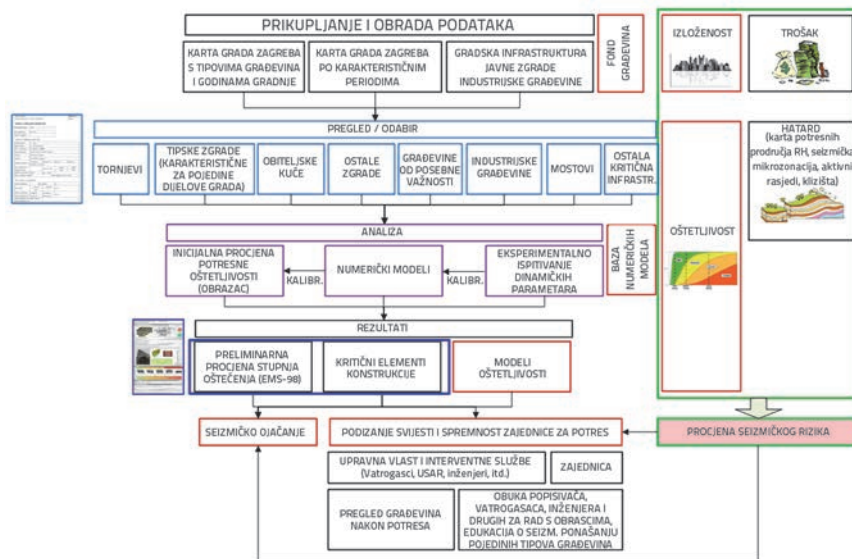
PRIKUPLJANJE I OBRADA PODATAKA

KARTA GRADA ZAGREBA S TIPOVIMA GRAĐEVINA I GODINAMA GRADNJE

KARTA GRADA ZAGREBA PO KARAKTERISTIČNIM PERIODIMA

GRADSKA INFRASTRUKTURA JAVNE ZGRADE INDUSTRIJSKE GRAĐEVINE

FOND GRAĐEVINA

IZLOŽENOST

TROŠAK

PREGLED / ODABIR

TORNJEVI

TIPSKE ZGRADE (KARAKTERISTIČNE ZA POJEDINE DIJELOVE GRADA)

OBITELJSKE KUĆE

OSTALE ZGRADE

GRAĐEVINE OD POSEBNE VAŽNOSTI

INDUSTRIJSKE GRAĐEVINE

MOSTOVI

OSTALA KRITIČNA INFRASTR.

HAZARD (karta potresnih područja RH, seizmička mikrozonacija, aktivni rasjedi, klizišta)

ANALIZA

INICIJALNA PROCJENA POTRESNE OŠTETLJIVOSTI (OBRAZAC)

KALIBR.

NUMERIČKI MODELI

KALIBR.

EKSPERIMENTALNO ISPITIVANJE DINAMIČKIH PARAMETARA

BAZA NUMERIČKIH MODELA

OŠTETLJIVOST

REZULTATI

PRELIMINARNA PROCJENA STUPNJA OŠTEĆENJA (EMS-98)

KRITIČNI ELEMENTI KONSTRUKCIJE

MODELI OŠTETLJIVOSTI

SEIZMIČKO OJAČANJE

PODIZANJE SVIJESTI I SPREMNOST ZAJEDNICE ZA POTRES

PROCJENA SEIZMIČKOG RIZIKA

UPRAVNA VLAST I INTERVENTNE SLUŽBE (Vatrogasci, USAR, inženjeri, itd.)

ZAJEDNICA

PREGLED GRAĐEVINA NAKON POTRESA

OBUKA POPISIVAČA, VATROGASACA, INŽENJERA I DRUGIH ZA RAD S OBRASCIMA, EDUKACIJA O SEIZM. PONAŠANJU POJEDINIH TIPOVA GRAĐEVINA